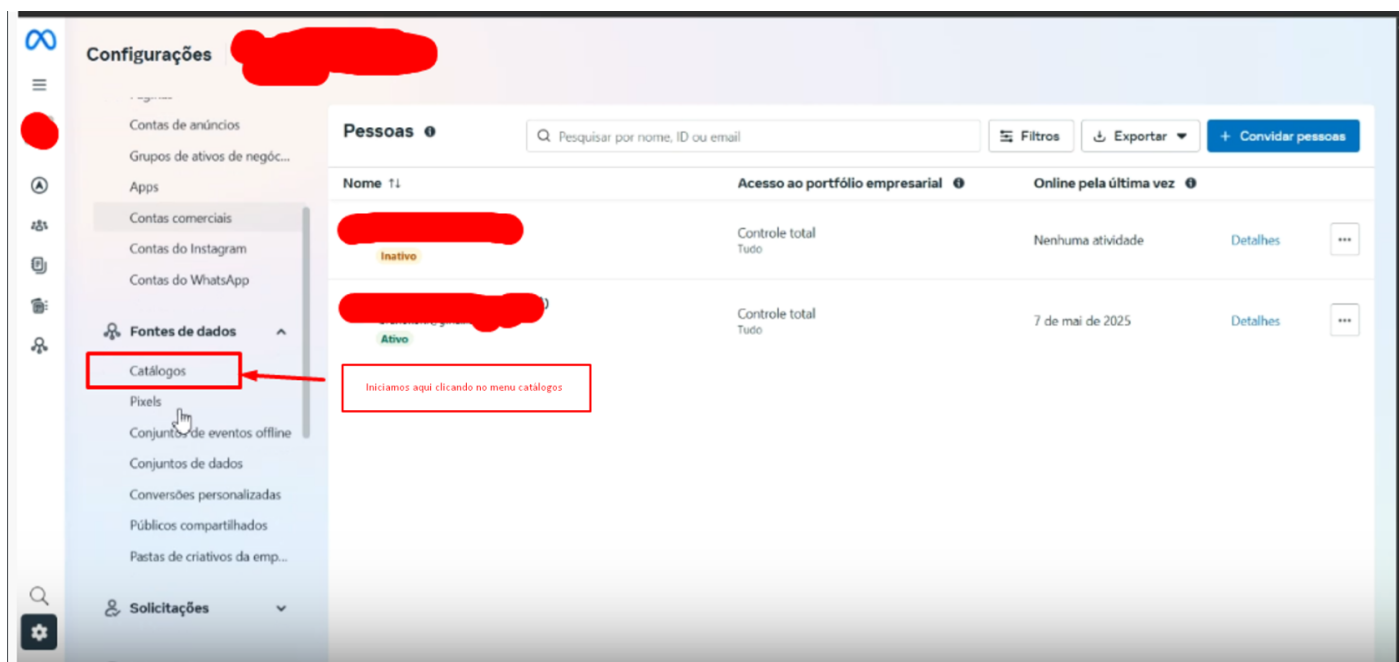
Configurações

Contas de anúncios
Grupos de ativos de negóc...
Apps
Contas comerciais
Contas do Instagram
Contas do WhatsApp

Fontes de dados
Catálogos
Pixels
Conjuntos de eventos offline
Conjuntos de dados
Conversões personalizadas
Públicos compartilhados
Pastas de criativos da emp...

Solicitações

Pessoas
Pesquisar por nome, ID ou email
Filtros
Exportar
+ Convidar pessoas

| Nome | Acesso ao portfólio empresarial | Online pela última vez | | |
|---|---|---|---|---|
| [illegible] Inativo | Controle total Tudo | Nenhuma atividade | Detalhes | ... |
| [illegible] Ativo | Controle total Tudo | 7 de mai de 2025 | Detalhes | ... |

Iniciamos aqui clicando no menu catálogos